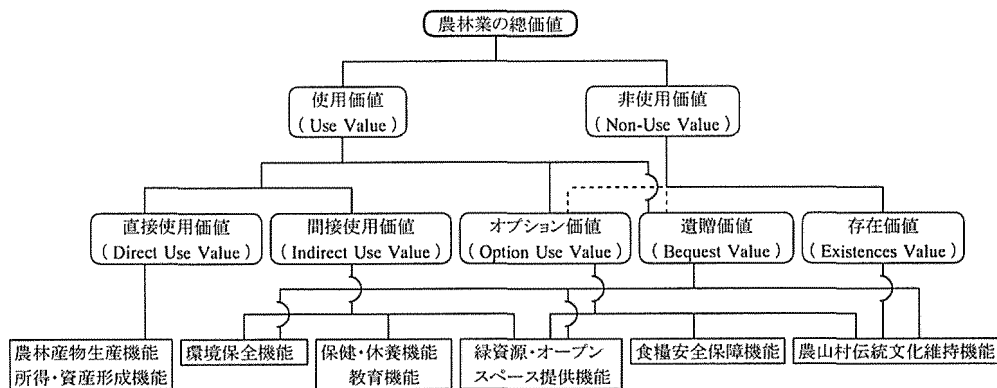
農林業の總価値

使用価値
( Use Value )

非使用価値
( Non-Use Value )

直接使用価値
( Direct Use Value )

間接使用価値
( Indirect Use Value )

オプション価値
( Option Use Value )

遺贈価値
( Bequest Value )

存在価値
( Existences Value )

農林産物生産機能
所得・資産形成機能

環境保全機能

保健・休養機能
教育機能

緑資源・オープン
スペース提供機能

食糧安全保障機能

農山村伝統文化維持機能